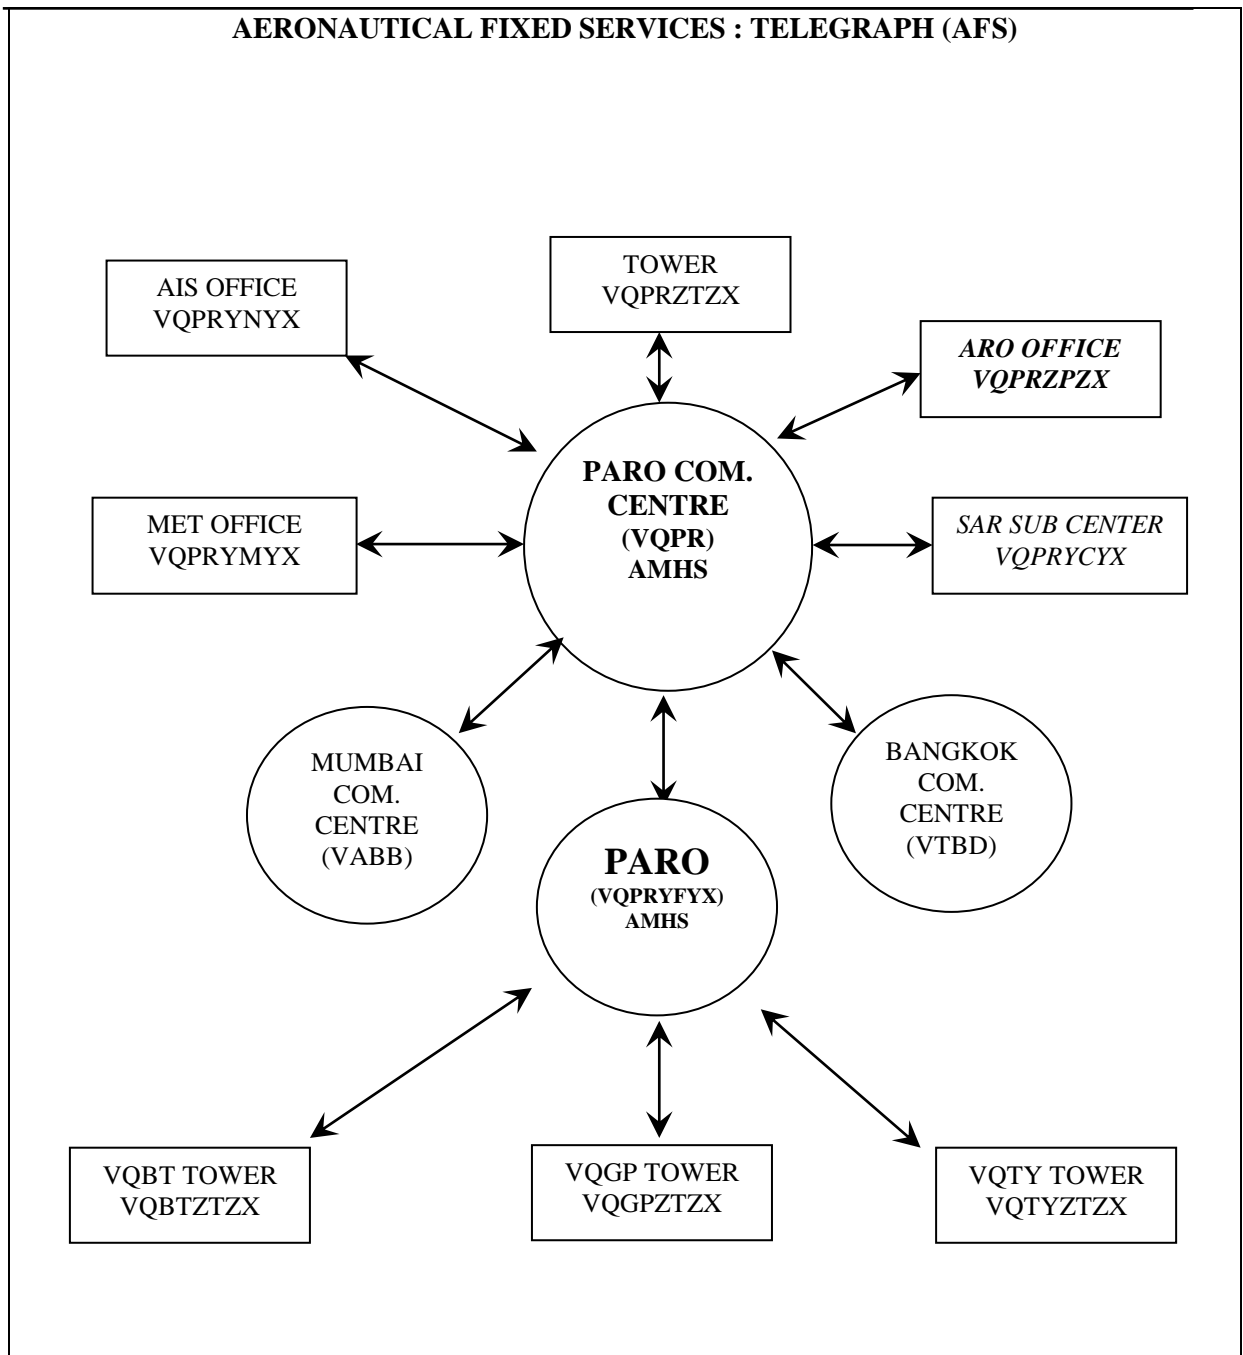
AERONAUTICAL FIXED SERVICES : TELEGRAPH (AFS)

TOWER
VQPRZTZX

AIS OFFICE
VQPRYNYX

ARO OFFICE
VQPRZPZX

PARO COM. CENTRE (VQPR) AMHS

MET OFFICE
VQPRYMYX

SAR SUB CENTER
VQPRYCYX

MUMBAI COM. CENTRE (VABB)

BANGKOK COM. CENTRE (VTBD)

PARO (VQPRYFYX) AMHS

VQBT TOWER
VQBTZTZX

VQGP TOWER
VQGPZTZX

VQTY TOWER
VQTYZTZX